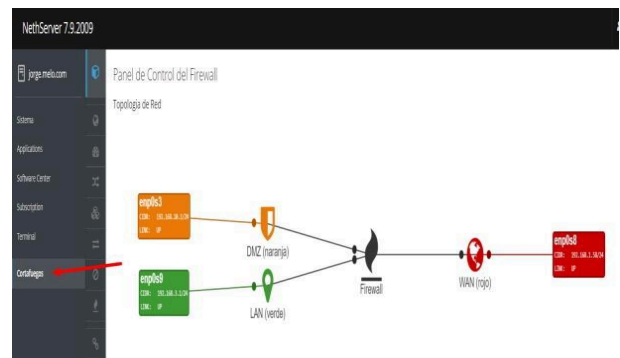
NethServer 7.9.2009

jorge.melo.com

Sistema

Applications

Software Center

Subscription

Terminal

Cortafuegos

Panel de Control del Firewall

Topología de Red

enp0s3
CIDR: 192.168.10.1/24
LINK: UP

DMZ (naranja)

enp0s9
CIDR: 192.168.3.1/24
LINK: UP

LAN (verde)

Firewall

WAN (rojo)

enp0s8
CIDR: 192.168.1.58/24
LINK: UP